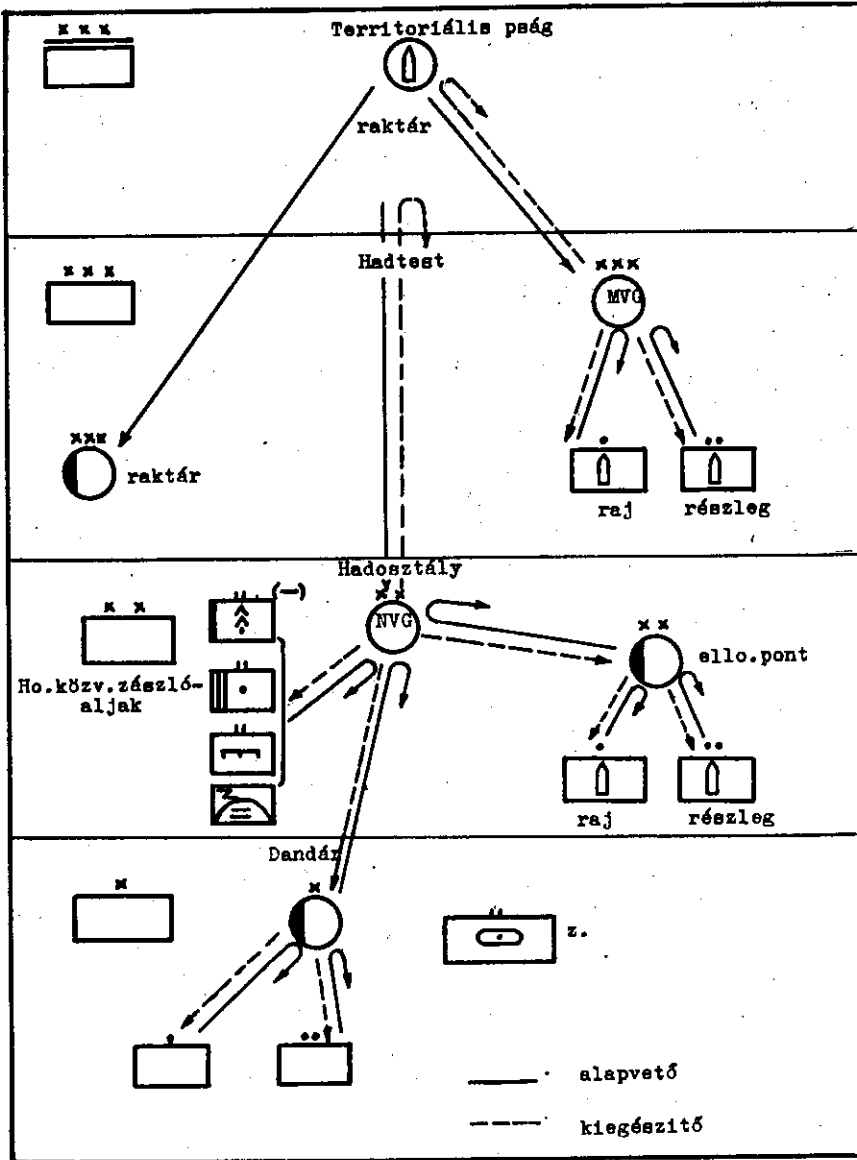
x x x

Territoriális pság

raktár

x x x

Hadtest

x x x

MVG

x x x

raktár

raj

részleg

x x

Hadosztály

x x

NVG

(—)

Ho.közv.zászlóaljak

x x

ello.pont

raj

részleg

x

Dandár

x

z.

alapvető

kiegészitő